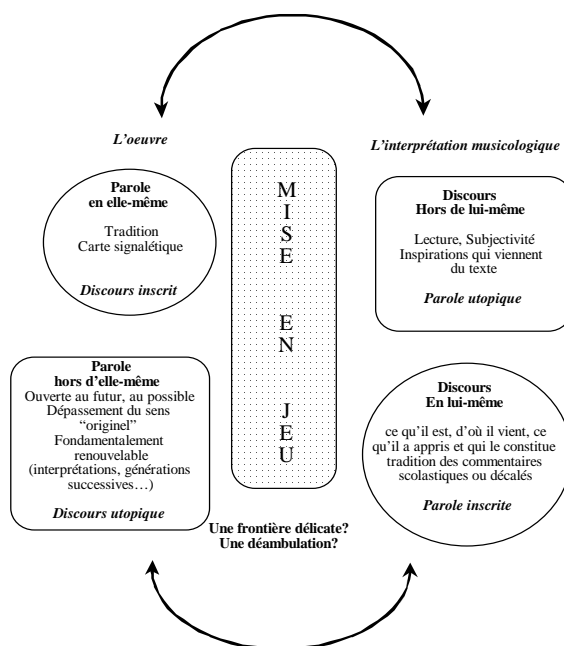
L'oeuvre

L'interprétation musicologique

Parole
en elle-même

Tradition
Carte signalétique

Discours inscrit

M
I
S
E

E
N

J
E
U

Discours
Hors de lui-même

Lecture, Subjectivité
Inspirations qui viennent du texte

Parole utopique

Parole
hors d'elle-même
Ouverte au futur, au possible
Dépassement du sens "originel"
Fondamentalement renouvelable
(interprétations, générations successives…)

Discours utopique

Discours
En lui-même

ce qu'il est, d'où il vient, ce qu'il a appris et qui le constitue
tradition des commentaires scolastiques ou décalés

Parole inscrite

Une frontière délicate?
Une déambulation?